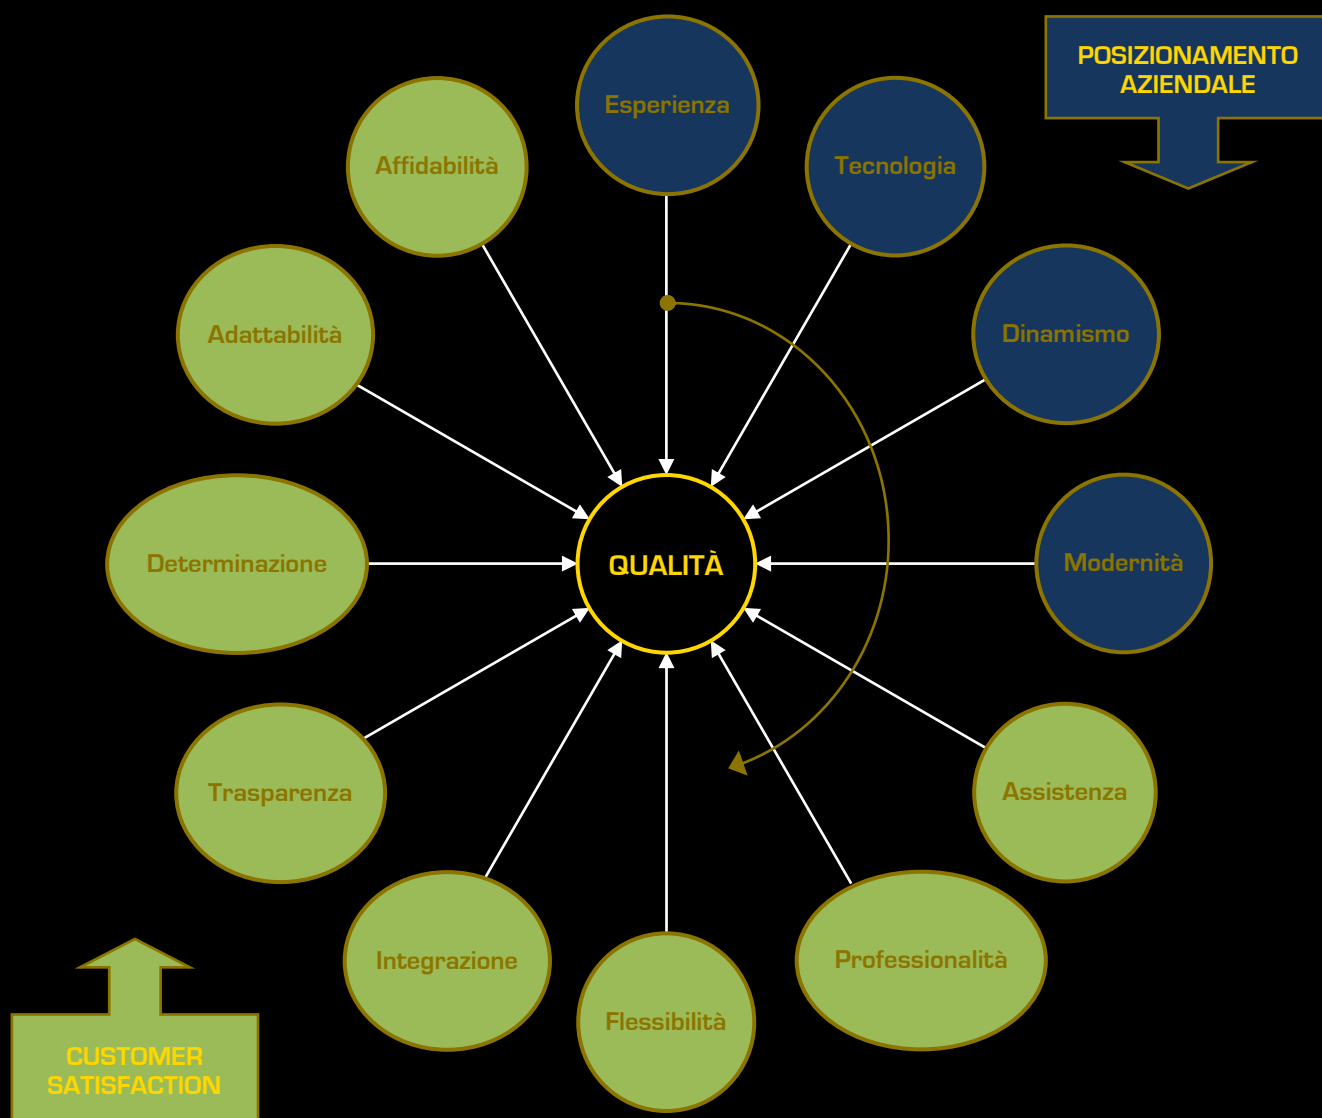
POSIZIONAMENTO AZIENDALE

Esperienza

Affidabilità

Tecnologia

Adattabilità

Dinamismo

Determinazione

QUALITÀ

Modernità

Trasparenza

Assistenza

Integrazione

Flessibilità

Professionalità

CUSTOMER SATISFACTION